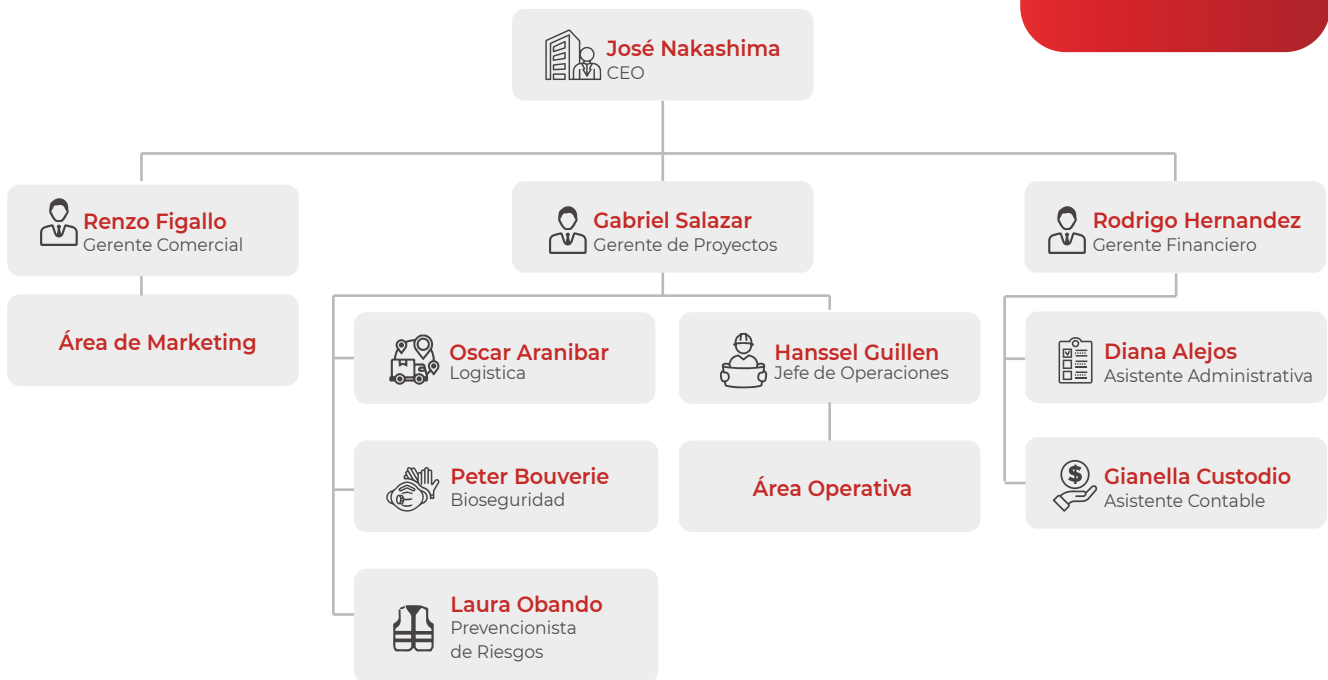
José Nakashima
CEO

Renzo Figallo
Gerente Comercial

Área de Marketing

Gabriel Salazar
Gerente de Proyectos

Oscar Aranibar
Logistica

Peter Bouverie
Bioseguridad

Laura Obando
Prevencionista de Riesgos

Hanssel Guillen
Jefe de Operaciones

Área Operativa

Rodrigo Hernandez
Gerente Financiero

Diana Alejos
Asistente Administrativa

Gianella Custodio
Asistente Contable